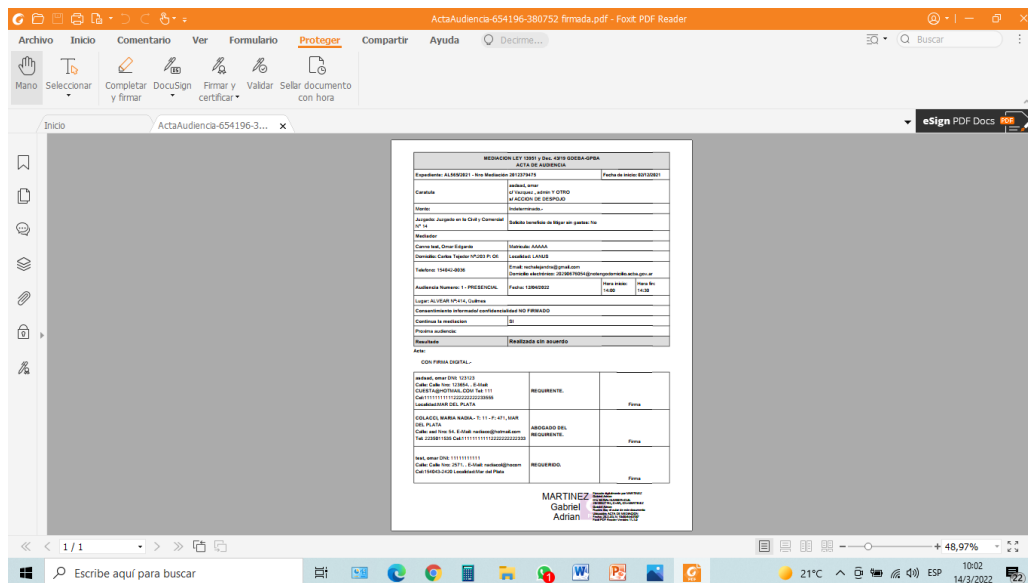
ActaAudiencia-654196-380752 firmada.pdf - Foxit PDF Reader

Archivo Inicio Comentario Ver Formulario Proteger Compartir Ayuda Decime...

Buscar

Mano Seleccionar Completar y firmar DocuSign Firmar y certificar Validar Sellar documento con hora

Inicio ActaAudiencia-654196-3... ×

eSign PDF Docs

MEDIACION LEY 13951 y Dec. 43/16 GDEBA-GPBA
ACTA DE AUDIENCIA

| Expediente: AL965/2021 - Nro Mediación 2612379475 | | Fecha de inicio: 02/12/2021 |
|---|---|---|
| Caratula | asdasd, omar c/ Vazquez , admin Y OTRO s/ ACCION DE DESPOJO | |
| Monto: | Indeterminado.- | |
| Juzgado: Juzgado en lo Civil y Comercial Nº 14 | Solicito beneficio de litigar sin gastos: No | |
| Mediador | | |
| Correo test, Omar Edgardo | Matricula: AAAAA | |
| Domicilio: Carlos Tejedor Nº1203 P: Of: | Localidad: LANUS | |
| Telefono: 154842-8036 | Email: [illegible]@gmail.com Domicilio electrónico: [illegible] | |
| Audiencia Numero: 1 - PRESENCIAL | Fecha: 13/04/2022 | Hora inicio: 14:00 Hora fin: 14:30 |
| Lugar: ALVEAR Nº414, Quilmes | | |
| Consentimiento informado/ confidencialidad NO FIRMADO | | |
| Continua la mediacion | SI | |
| Proxima audiencia: | | |
| Resultado | Realizada sin acuerdo | |

Acta:

CON FIRMA DIGITAL.-

| asdasd, omar DNI: 123123 Calle: Calle Nro: 123654, , E-Mail: CUESTA@HOTMAIL.COM Tel: 111 Cel:1111111111122222222233666 Localidad:MAR DEL PLATA | REQUIRENTE. | Firma |
|---|---|---|
| COLACCI, MARIA NADIA.- T: 11 - F: 471, MAR DEL PLATA Calle: asd Nro: 64, E-Mail: nadiaaa@hotmail.com Tel: 2235811535 Cel:1111111111122222222233 | ABOGADO DEL REQUIRENTE. | Firma |
| test, omar DNI: 11111111111 Calle: Calle Nro: 2571, , E-Mail: nadiacol@hazam Cel:154563-2435 Localidad:Mar del Plata | REQUERIDO. | Firma |

MARTINEZ Gabriel Adrian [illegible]

1 / 1

48,97%

Escribe aquí para buscar

21°C ESP 10:02 14/3/2022 22